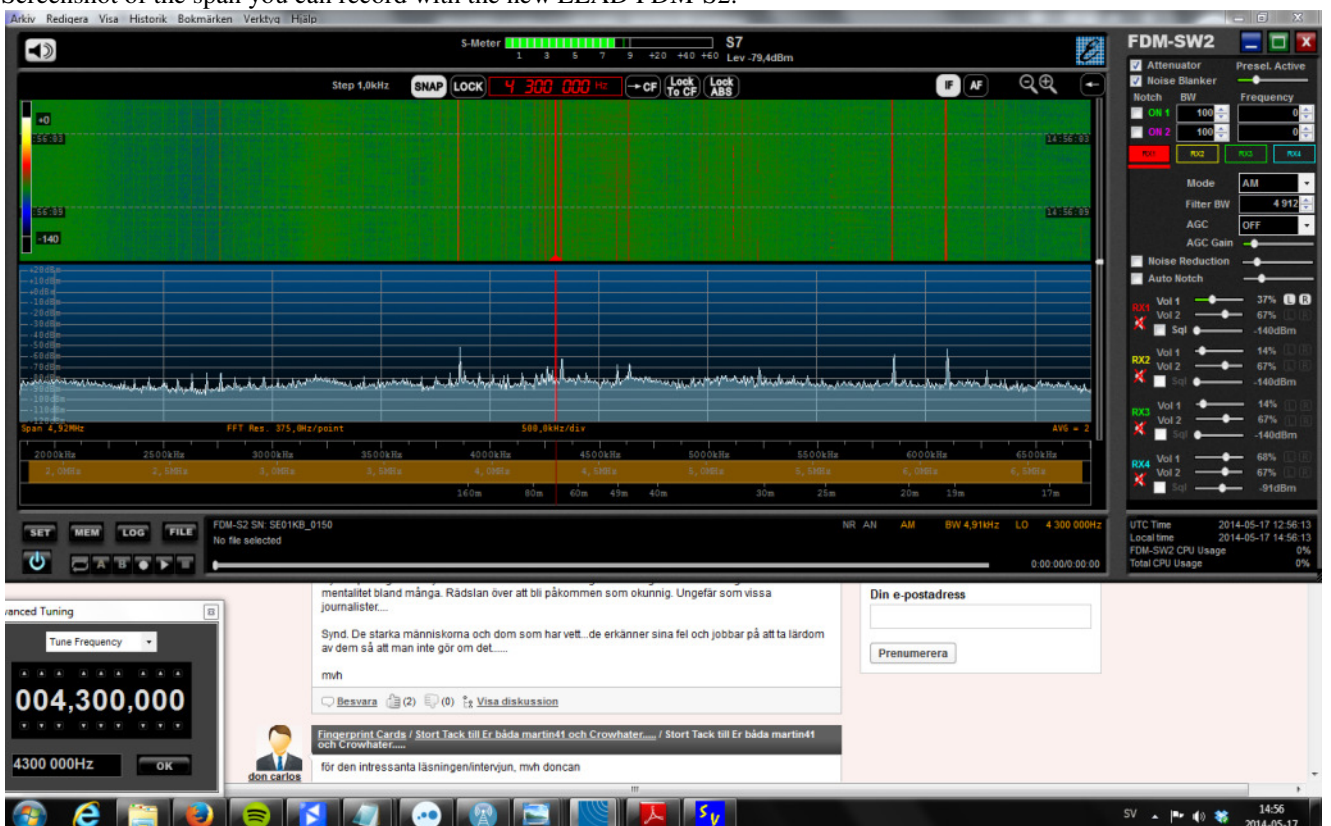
Screenshot of the span you can record with the new ELAD FDM-S2.

Arkiv Redigera Visa Historik Bokmärken Verktyg Hjälp

S-Meter 1 3 5 7 9 +20 +40 +60 S7 Lev -79,4dBm

FDM-SW2

Step 1,0kHz SNAP LOCK 4 300 000 Hz →CF Lock To CF Lock ABS IF AF

+0
-140

14:56:03
14:56:09

Span 4,92MHz FFT Res. 375,0Hz/point 500,0kHz/div AVG = 2

2000kHz 2500kHz 3000kHz 3500kHz 4000kHz 4500kHz 5000kHz 5500kHz 6000kHz 6500kHz

160m 80m 60m 49m 40m 30m 25m 20m 19m 17m

Attenuator Presel. Active
Noise Blanker
Notch BW Frequency
ON 1 100 0
ON 2 100 0
RX1 RX2 RX3 RX4
Mode AM
Filter BW 4 912
AGC OFF
AGC Gain
Noise Reduction
Auto Notch
RX1 Vol 1 37% Vol 2 67% Sql -140dBm
RX2 Vol 1 14% Vol 2 67% Sql -140dBm
RX3 Vol 1 14% Vol 2 67% Sql -140dBm
RX4 Vol 1 68% Vol 2 67% Sql -91dBm

SET MEM LOG FILE
FDM-S2 SN: SE01KB_0150
No file selected
NR AN AM BW 4,91kHz LO 4 300 000Hz
0:00:00/0:00:00

UTC Time 2014-05-17 12:56:13
Local time 2014-05-17 14:56:13
FDM-SW2 CPU Usage 0%
Total CPU Usage 0%

vanced Tuning
Tune Frequency
004,300,000
4300 000Hz OK

mentalitet bland många. Rädslan över att bli påkommen som okunnig. Ungefär som vissa journalister....

Synd. De starka människorna och dom som har vett...de erkänner sina fel och jobbar på att ta lärdom av dem så att man inte gör om det.....

mvh

Besvara (2) (0) Visa diskussion

Din e-postadress
Prenumerera

Fingerprint Cards / Stort Tack till Er båda martin41 och Crowhater..... / Stort Tack till Er båda martin41 och Crowhater.....
för den intressanta läsningen/intervjun, mvh doncan
don carlos

SV 14:56 2014-05-17